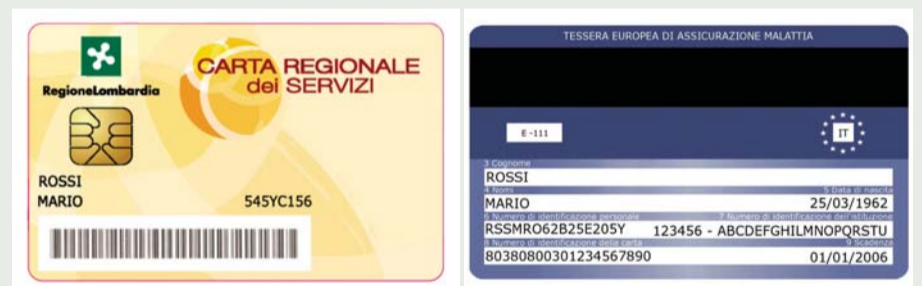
RegioneLombardia

CARTA REGIONALE dei SERVIZI

ROSSI
MARIO

545YC156

TESSERA EUROPEA DI ASSICURAZIONE MALATTIA

E-111

IT

3 Cognome
ROSSI
4 Nomi
MARIO
5 Data di nascita
25/03/1962
6 Numero di identificazione personale
RSSMRO62B25E205Y
7 Numero di identificazione dell'istituzione
123456 - ABCDEFGHILMNOPQRSTU
8 Numero di identificazione della carta
80380800301234567890
9 Scadenza
01/01/2006